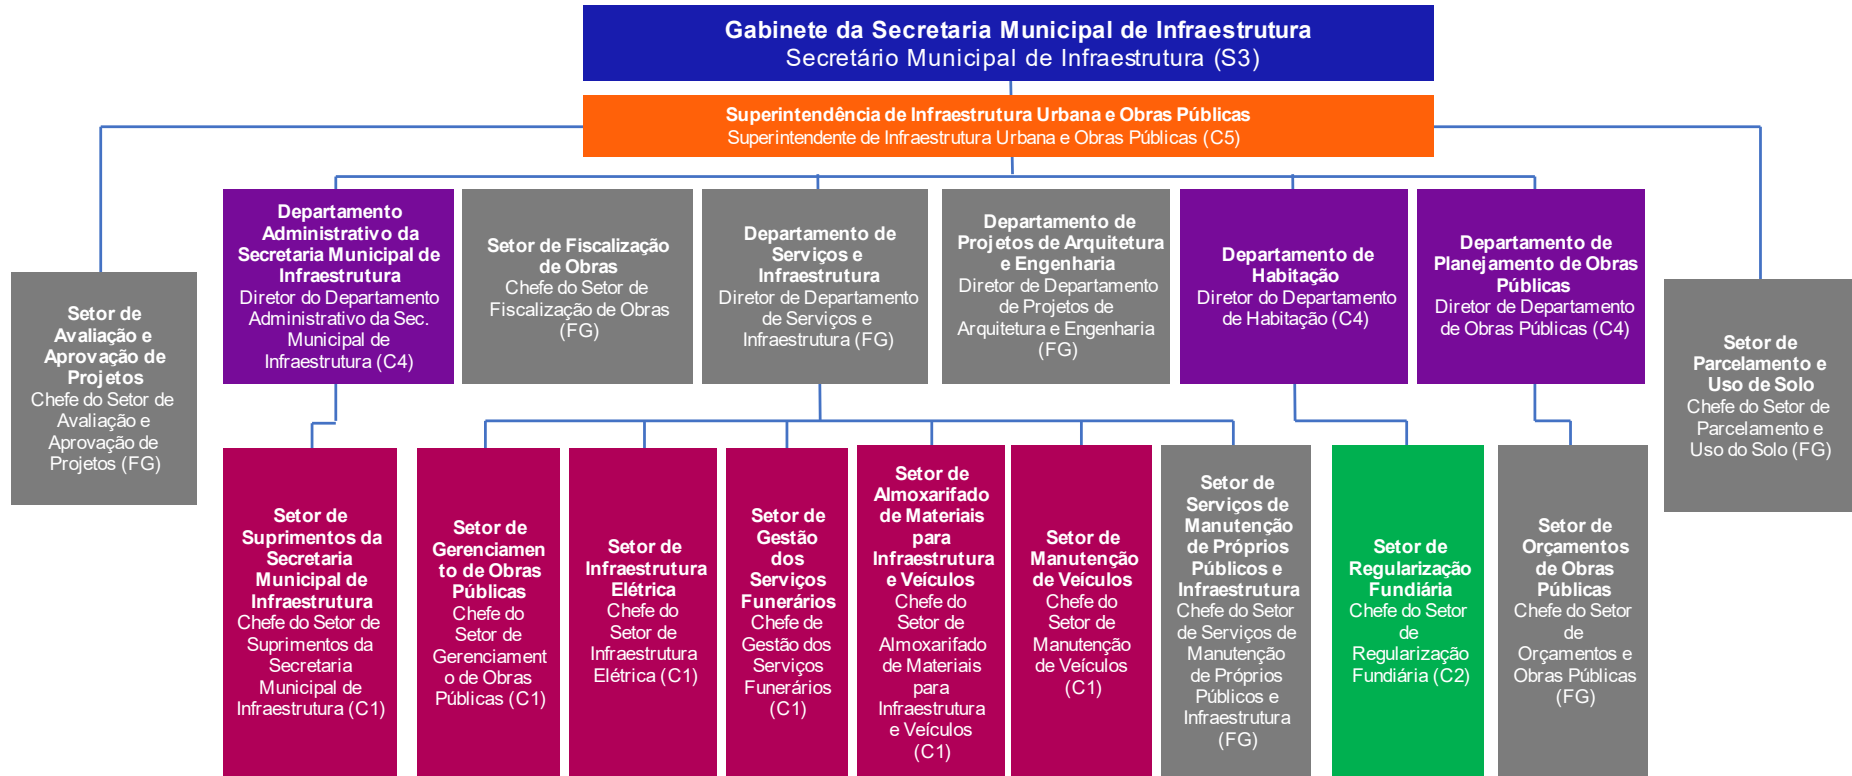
Gabinete da Secretaria Municipal de Infraestrutura
Secretário Municipal de Infraestrutura (S3)

Superintendência de Infraestrutura Urbana e Obras Públicas
Superintendente de Infraestrutura Urbana e Obras Públicas (C5)

Setor de Avaliação e Aprovação de Projetos
Chefe do Setor de Avaliação e Aprovação de Projetos (FG)

Departamento Administrativo da Secretaria Municipal de Infraestrutura
Diretor do Departamento Administrativo da Sec. Municipal de Infraestrutura (C4)

Setor de Fiscalização de Obras
Chefe do Setor de Fiscalização de Obras (FG)

Departamento de Serviços e Infraestrutura
Diretor de Departamento de Serviços e Infraestrutura (FG)

Departamento de Projetos de Arquitetura e Engenharia
Diretor de Departamento de Projetos de Arquitetura e Engenharia (FG)

Departamento de Habitação
Diretor do Departamento de Habitação (C4)

Departamento de Planejamento de Obras Públicas
Diretor de Departamento de Obras Públicas (C4)

Setor de Parcelamento e Uso de Solo
Chefe do Setor de Parcelamento e Uso do Solo (FG)

Setor de Suprimentos da Secretaria Municipal de Infraestrutura
Chefe do Setor de Suprimentos da Secretaria Municipal de Infraestrutura (C1)

Setor de Gerenciamento de Obras Públicas
Chefe do Setor de Gerenciamento de Obras Públicas (C1)

Setor de Infraestrutura Elétrica
Chefe do Setor de Infraestrutura Elétrica (C1)

Setor de Gestão dos Serviços Funerários
Chefe de Gestão dos Serviços Funerários (C1)

Setor de Almoxarifado de Materiais para Infraestrutura e Veículos
Chefe do Setor de Almoxarifado de Materiais para Infraestrutura e Veículos (C1)

Setor de Manutenção de Veículos
Chefe do Setor de Manutenção de Veículos (C1)

Setor de Serviços de Manutenção de Próprios Públicos e Infraestrutura
Chefe do Setor de Serviços de Manutenção de Próprios Públicos e Infraestrutura (FG)

Setor de Regularização Fundiária
Chefe do Setor de Regularização Fundiária (C2)

Setor de Orçamentos de Obras Públicas
Chefe do Setor de Orçamentos e Obras Públicas (FG)